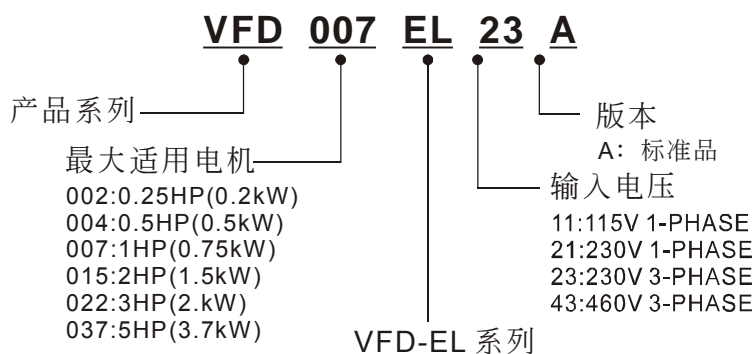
VFD 007 EL 23 A

产品系列

最大适用电机
002:0.25HP(0.2kW)
004:0.5HP(0.5kW)
007:1HP(0.75kW)
015:2HP(1.5kW)
022:3HP(2.kW)
037:5HP(3.7kW)

版本
A：标准品

输入电压
11:115V 1-PHASE
21:230V 1-PHASE
23:230V 3-PHASE
43:460V 3-PHASE

VFD-EL 系列